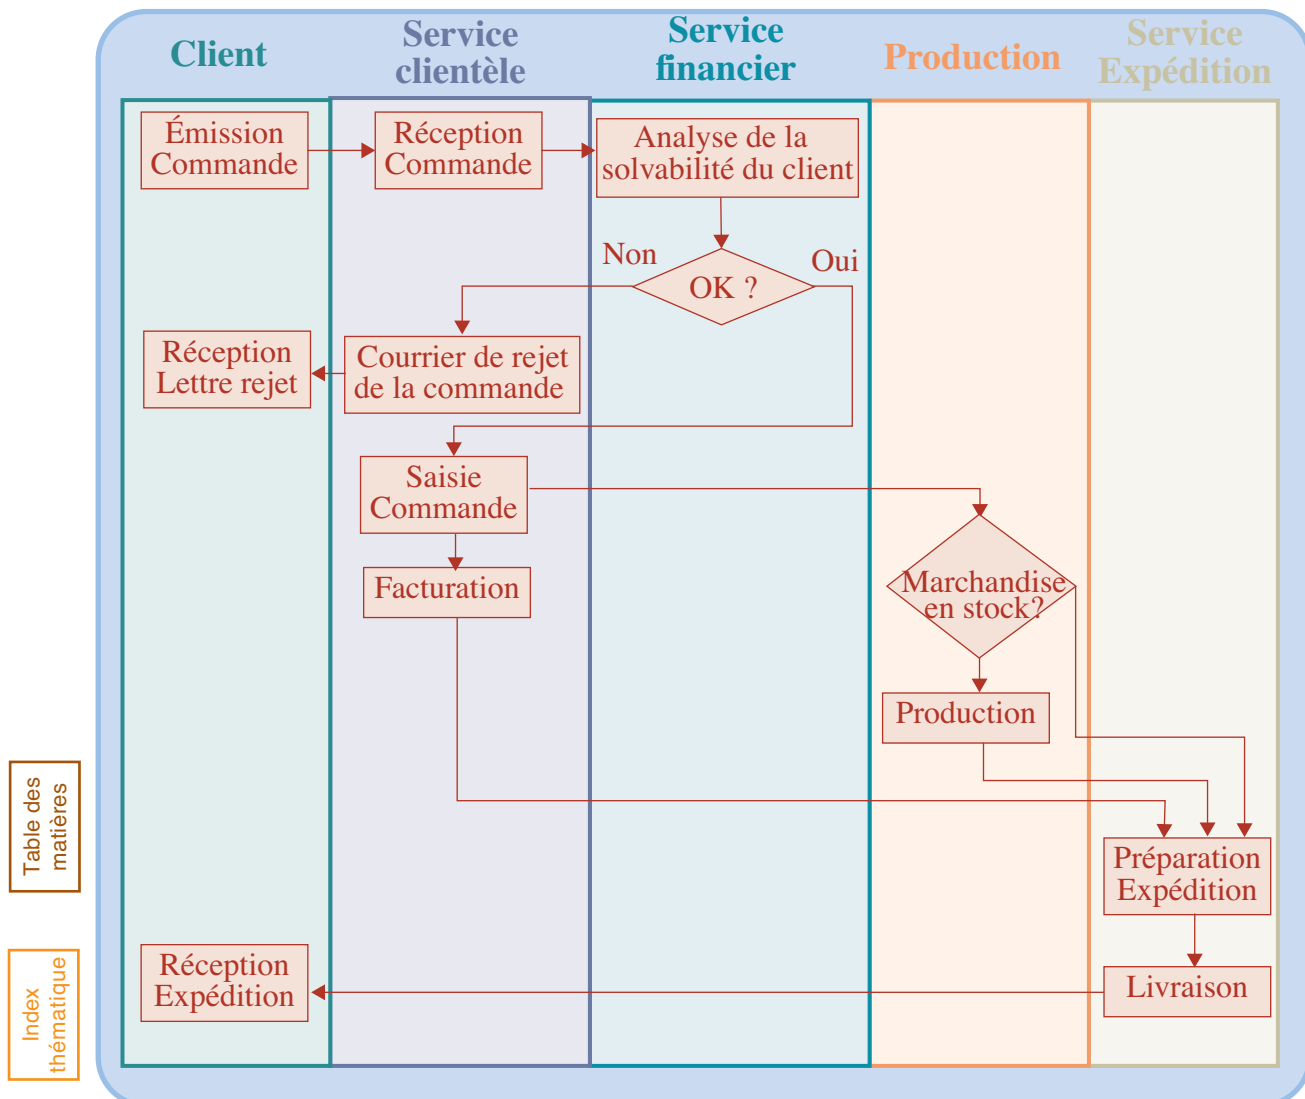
Client

Service clientèle

Service financier

Production

Service Expédition

Émission Commande

Réception Commande

Analyse de la solvabilité du client

Non

OK ?

Oui

Réception Lettre rejet

Courrier de rejet de la commande

Saisie Commande

Facturation

Marchandise en stock?

Production

Préparation Expédition

Réception Expédition

Livraison

Table des matières

Index thématique